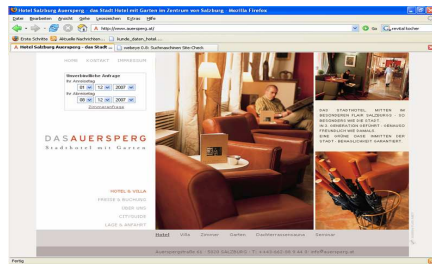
Hotel Salzburg Auersperg - das Stadt Hotel mit Garten im Zentrum von Salzburg - Mozilla Firefox

Datei Bearbeiten Ansicht Gehe Lesezeichen Extras Hilfe

http://www.auersperg.at/

Go

Erste Schritte Aktuelle Nachrichten

Hotel Salzburg Auersperg - das Stadt ...

webeye 0.0: Suchmaschinen Site-Check

HOME KONTAKT IMPRESSUM

Unverbindliche Anfrage
für Anreisetag
01 12 2007
für Abreisetag
08 12 2007
Zimmeranfrage

DAS AUERSPERG
Stadthotel mit Garten

HOTEL & VILLA
PREISE & BUCHUNG
SERVICE
CITYGUIDE
LAGE & ANFAHRT

DAS STADTHOTEL MITTEN IM BESONDEREN FLAIR SALZBURGS - SO BESONDERS WIE DIE STADT. 3. GENERATION GEFÜHRT - FAMILIÄR FREUNDLICH WIE EINMALS. EINE GRÜNE OASE INMITTEN DER STADT - BEHAGLICHKEIT GARANTIERT!

Hotel Villa Zimmer Garten Stadtkleinzentrum Service

Auerspergstraße 61 · 5020 SALZBURG · T: +43 662 88 944 · E: info@auersperg.at

Fertig